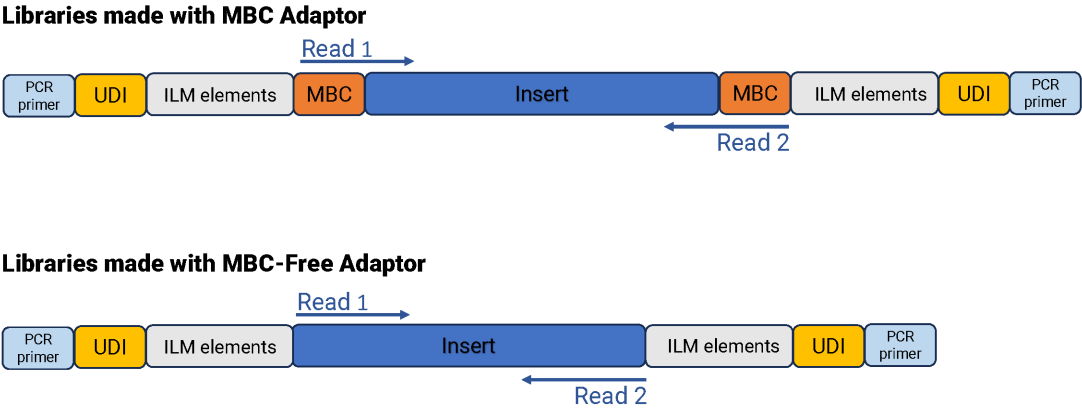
Libraries made with MBC Adaptor

Read 1

PCR primer | UDI | ILM elements | MBC | Insert | MBC | ILM elements | UDI | PCR primer

Read 2

Libraries made with MBC-Free Adaptor

Read 1

PCR primer | UDI | ILM elements | Insert | ILM elements | UDI | PCR primer

Read 2